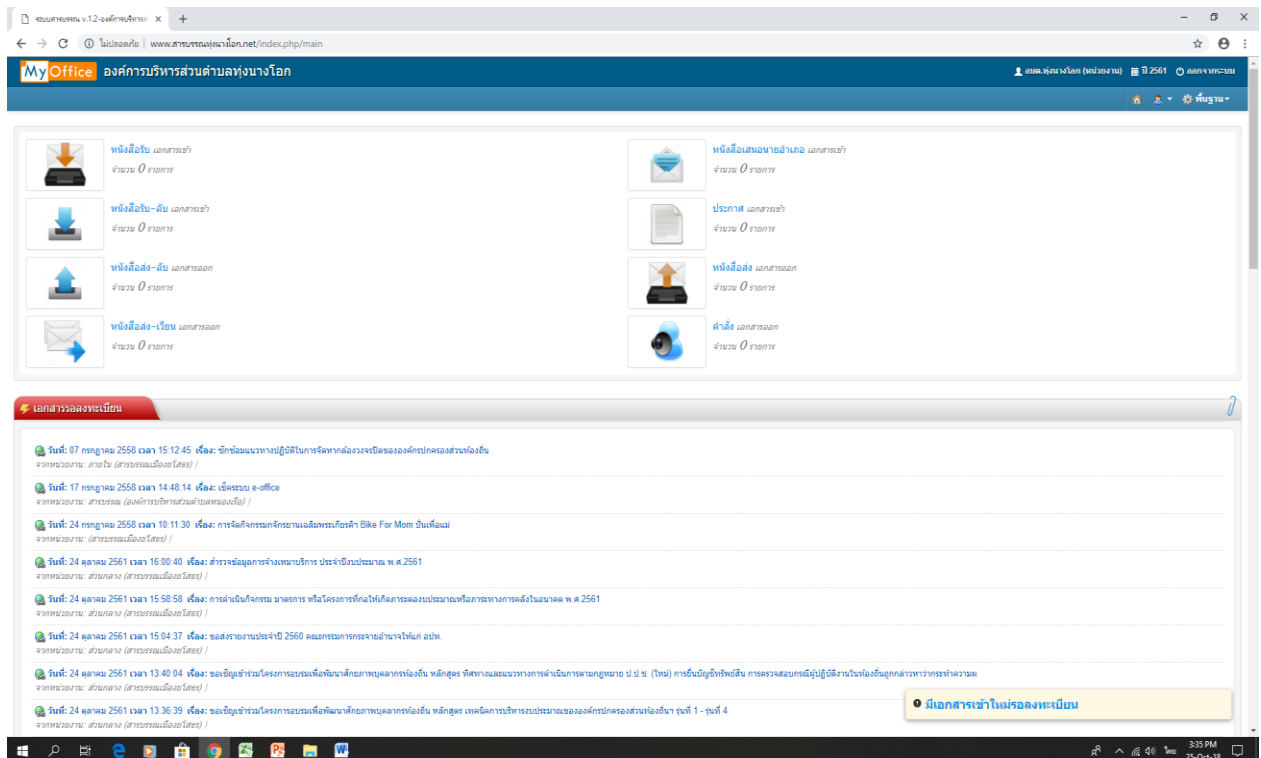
ระบบสารบรรณ v.1.2-องค์การบริหารส ×

ไม่ปลอดภัย | www.สารบรรณทุ่งนางโอก.net/index.php/main

MyOffice องค์การบริหารส่วนตำบลทุ่งนางโอก

อบต.ทุ่งนางโอก (หน่วยงาน) ปี 2561 ออกจากระบบ

พื้นฐาน

หนังสือรับ เอกสารเข้า
จำนวน 0 รายการ

หนังสือเสนอนายอำเภอ เอกสารเข้า
จำนวน 0 รายการ

หนังสือรับ-ลับ เอกสารเข้า
จำนวน 0 รายการ

ประกาศ เอกสารเข้า
จำนวน 0 รายการ

หนังสือส่ง-ลับ เอกสารออก
จำนวน 0 รายการ

หนังสือส่ง เอกสารออก
จำนวน 0 รายการ

หนังสือส่ง-เวียน เอกสารออก
จำนวน 0 รายการ

คำสั่ง เอกสารออก
จำนวน 0 รายการ

เอกสารรอลงทะเบียน

วันที่: 07 กรกฎาคม 2558 เวลา 15:12:45 เรื่อง: ซักซ้อมแนวทางปฏิบัติในการจัดหากล้องวงจรปิดขององค์กรปกครองส่วนท้องถิ่น
จากหน่วยงาน: ภายใน (สารบรรณเมืองยโสธร) |

วันที่: 17 กรกฎาคม 2558 เวลา 14:48:14 เรื่อง: เช็คระบบ e-office
จากหน่วยงาน: สารบรรณ (องค์การบริหารส่วนตำบลหนองเรือ) |

วันที่: 24 กรกฎาคม 2558 เวลา 10:11:30 เรื่อง: การจัดกิจกรรมจักรยานเฉลิมพระเกียรติ Bike For Mom ปั่นเพื่อแม่
จากหน่วยงาน: (สารบรรณเมืองยโสธร) |

วันที่: 24 ตุลาคม 2561 เวลา 16:00:40 เรื่อง: สำรวจข้อมูลการจ้างเหมาบริการ ประจำปีงบประมาณ พ.ศ.2561
จากหน่วยงาน: ส่วนกลาง (สารบรรณเมืองยโสธร) |

วันที่: 24 ตุลาคม 2561 เวลา 15:58:58 เรื่อง: การดำเนินกิจกรรม มาตรการ หรือโครงการที่ก่อให้เกิดภาระต่องบประมาณหรือภาระทางการคลังในอนาคต พ.ศ.2561
จากหน่วยงาน: ส่วนกลาง (สารบรรณเมืองยโสธร) |

วันที่: 24 ตุลาคม 2561 เวลา 15:04:37 เรื่อง: ขอส่งรายงานประจำปี 2560 คณะกรรมการกระจายอำนาจให้แก่ อปท.
จากหน่วยงาน: ส่วนกลาง (สารบรรณเมืองยโสธร) |

วันที่: 24 ตุลาคม 2561 เวลา 13:40:04 เรื่อง: ขอเชิญเข้าร่วมโครงการอบรมเพื่อพัฒนาศักยภาพบุคลากรท้องถิ่น หลักสูตร ทิศทางและแนวทางการดำเนินการตามกฎหมาย ป.ป.ช. (ใหม่) การยื่นบัญชีทรัพย์สิน การตรวจสอบกรณีผู้ปฏิบัติงานในท้องถิ่นถูกกล่าวหาว่ากระทำความผ
จากหน่วยงาน: ส่วนกลาง (สารบรรณเมืองยโสธร) |

วันที่: 24 ตุลาคม 2561 เวลา 13:36:39 เรื่อง: ขอเชิญเข้าร่วมโครงการอบรมเพื่อพัฒนาศักยภาพบุคลากรท้องถิ่น หลักสูตร เทคนิคการบริหารงบประมาณขององค์กรปกครองส่วนท้องถิ่น รุ่นที่ 1 - รุ่นที่ 4
จากหน่วยงาน: ส่วนกลาง (สารบรรณเมืองยโสธร) |

มีเอกสารเข้าใหม่รอลงทะเบียน

3:35 PM
25-Oct-18